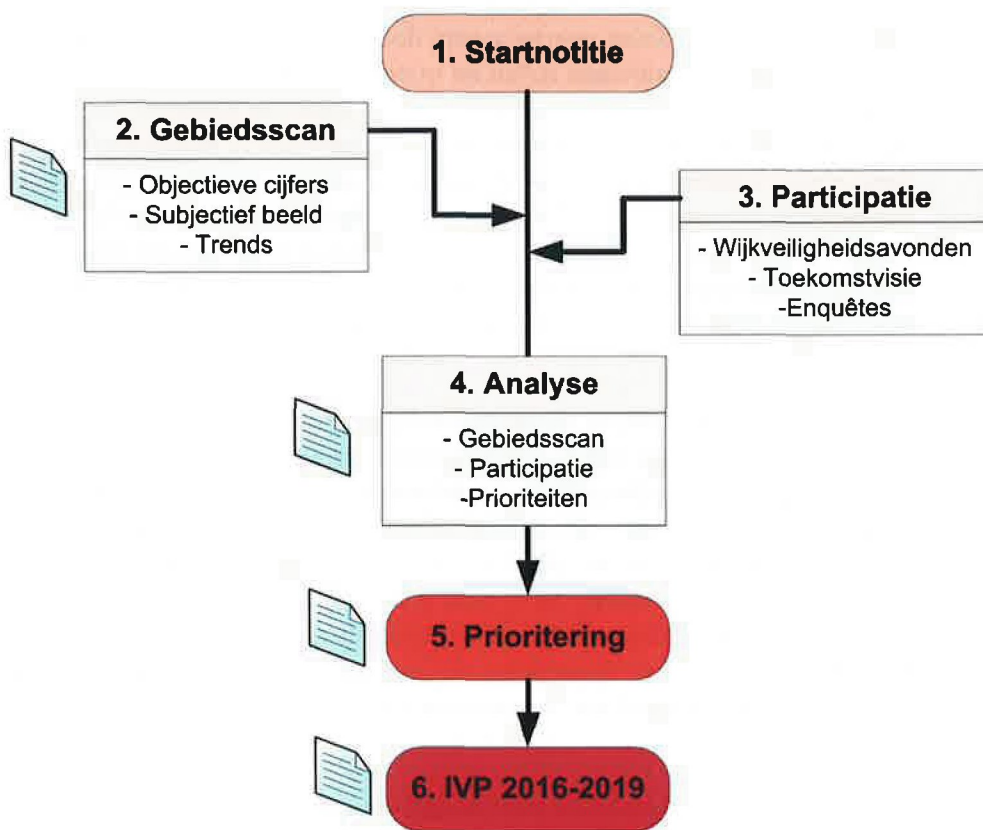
1. Startnotitie

2. Gebiedsscan

- Objectieve cijfers
- Subjectief beeld
- Trends

3. Participatie

- Wijkveiligheidsavonden
- Toekomstvisie
-Enquêtes

4. Analyse

- Gebiedsscan
- Participatie
-Prioriteiten

5. Prioritering

6. IVP 2016-2019